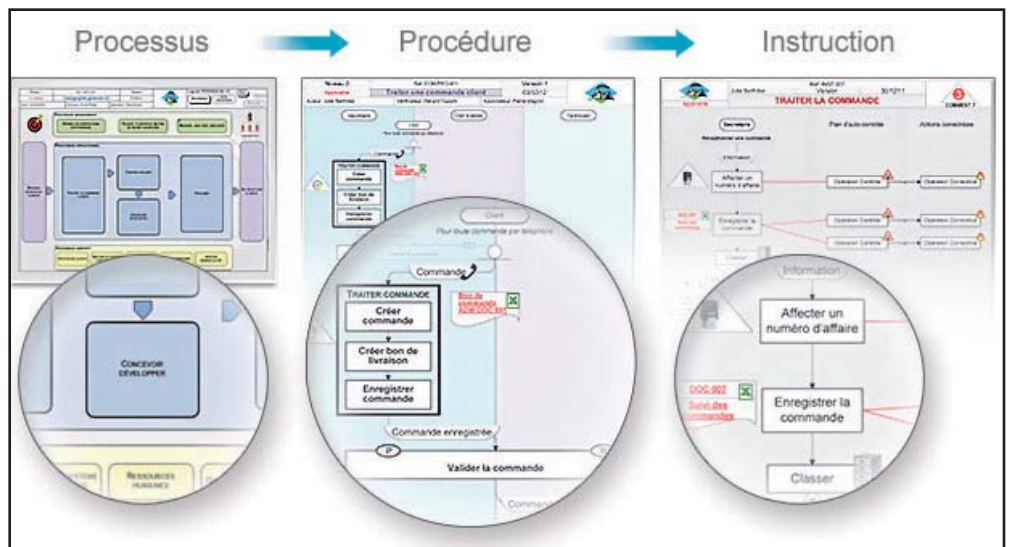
Processus

Procédure

Instruction

CONCEVOIR DÉVELOPPER

RESSOURCES HUMAINES

Client

Pour toute commande par téléphone

Commande

TRAITER COMMANDE

Créer commande

Créer bon de livraison

Enregistrer commande

Bon de commande ADM.DOC.001

Commande enregistrée

P

Valider la commande

Commande

TRAITER LA COMMANDE

Information

Affecter un numéro d'affaire

DOC.007

Suivi des commandes

Enregistrer la commande

Classer

Plan d'auto-contrôle

Actions correctives

Opération Contrôle

Opération Corrective